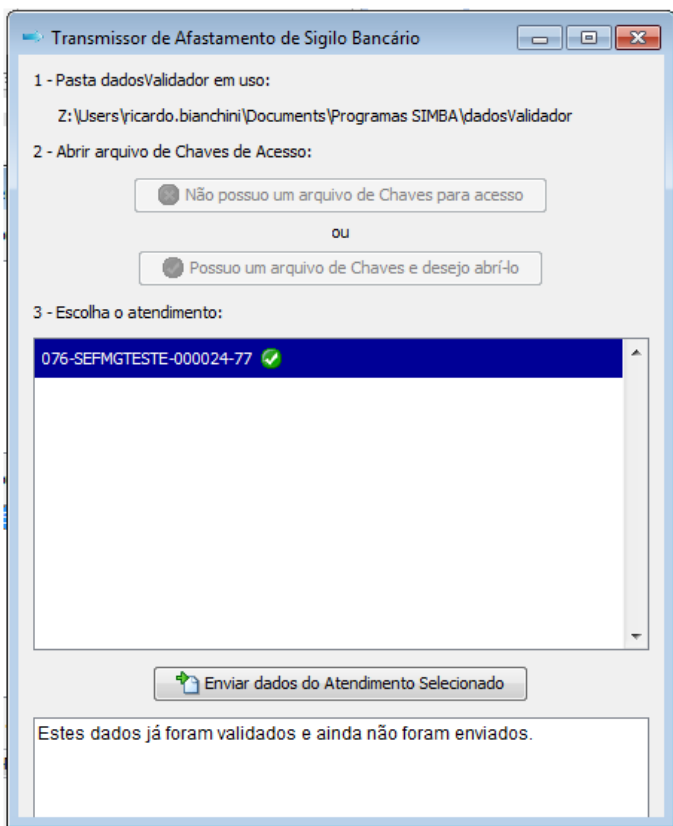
Transmissor de Afastamento de Sigilo Bancário

1 - Pasta dadosValidador em uso:

Z:\Users\ricardo.bianchini\Documents\Programas SIMBA\dadosValidador

2 - Abrir arquivo de Chaves de Acesso:

Não possuo um arquivo de Chaves para acesso

ou

Possuo um arquivo de Chaves e desejo abrí-lo

3 - Escolha o atendimento:

076-SEFMGTESTE-000024-77

Enviar dados do Atendimento Selecionado

Estes dados já foram validados e ainda não foram enviados.